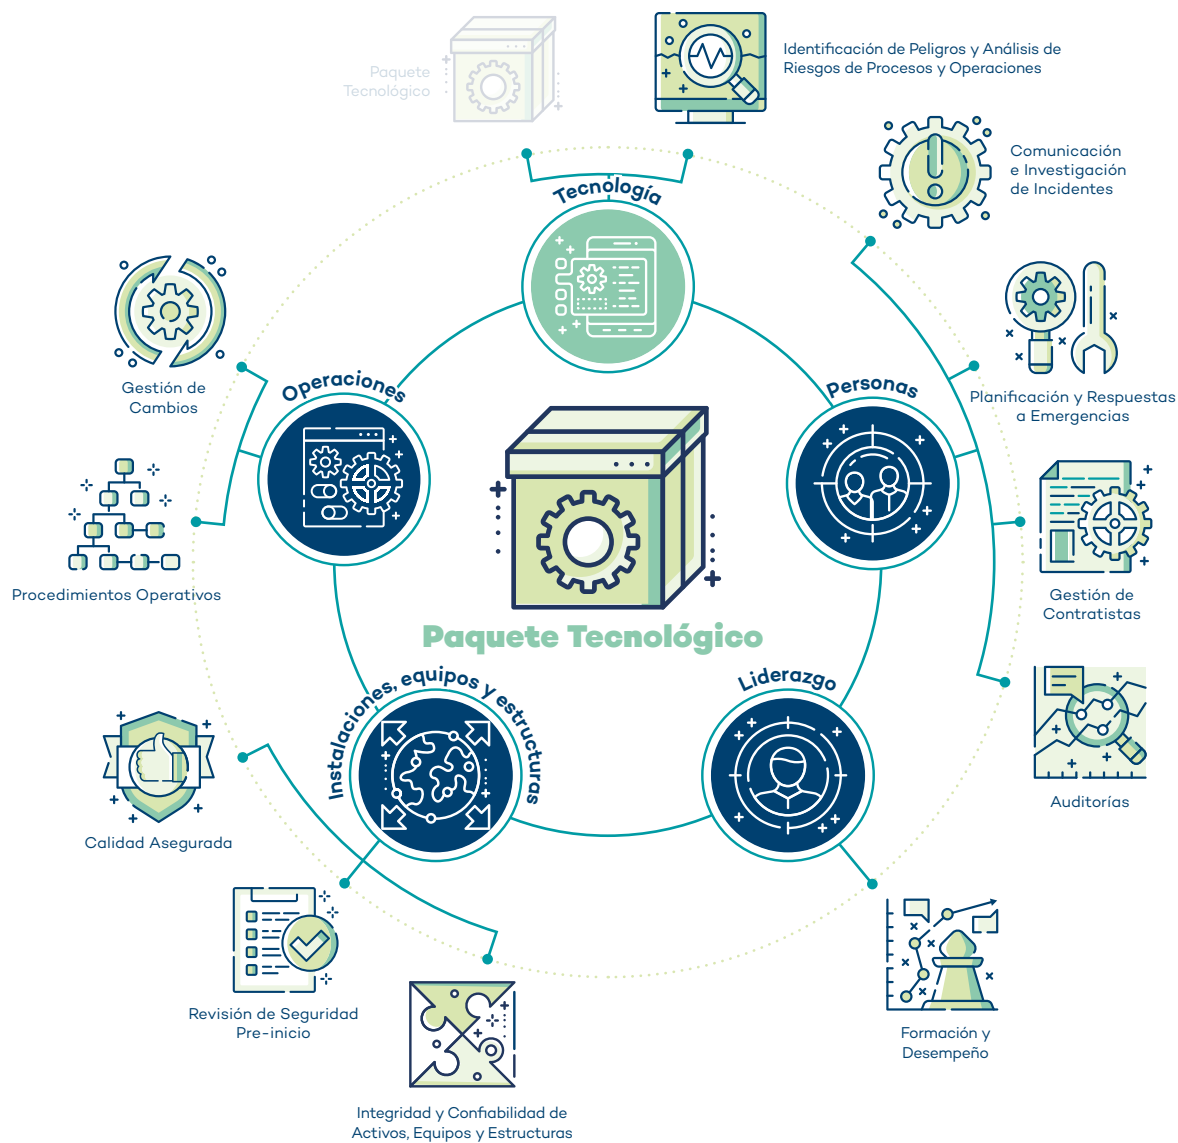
Paquete Tecnológico

Identificación de Peligros y Análisis de Riesgos de Procesos y Operaciones

Comunicación e Investigación de Incidentes

Tecnología

Gestión de Cambios

Operaciones

Personas

Planificación y Respuestas a Emergencias

Procedimientos Operativos

Gestión de Contratistas

Paquete Tecnológico

Instalaciones, equipos y estructuras

Liderazgo

Auditorías

Calidad Asegurada

Revisión de Seguridad Pre-inicio

Formación y Desempeño

Integridad y Confiabilidad de Activos, Equipos y Estructuras